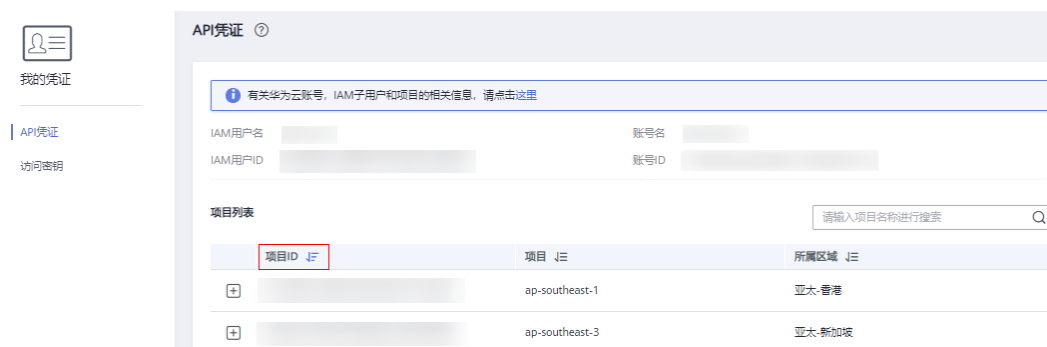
我的凭证

API凭证

访问密钥

API凭证 ⓘ

有关华为云账号，IAM子用户和项目的相关信息，请点击这里

IAM用户名 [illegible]

账号名 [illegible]

IAM用户ID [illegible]

账号ID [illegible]

项目列表

请输入项目名称进行搜索

| | 项目ID | 项目 | 所属区域 |
|---|---|---|---|
| ⊞ | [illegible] | ap-southeast-1 | 亚太-香港 |
| ⊞ | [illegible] | ap-southeast-3 | 亚太-新加坡 |